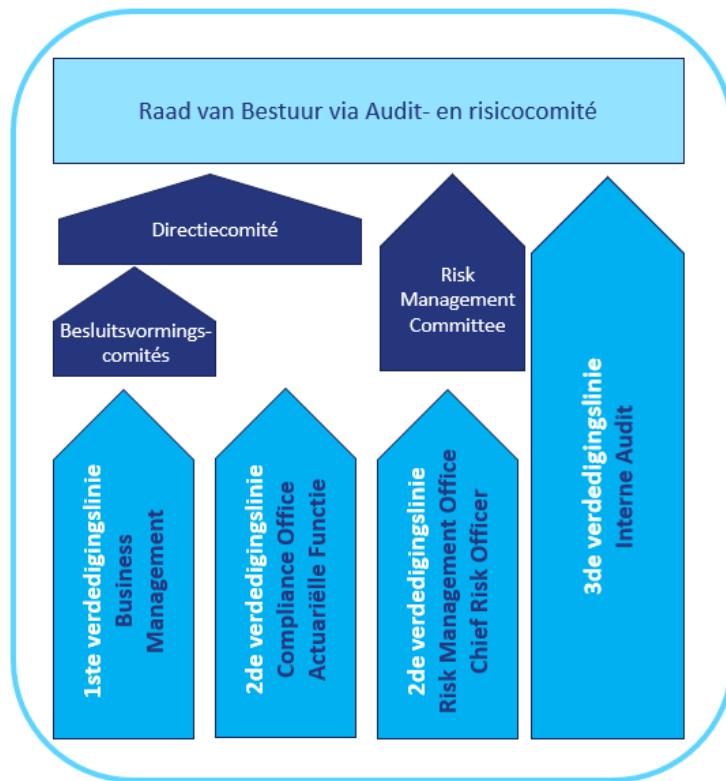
Raad van Bestuur via Audit- en risicocomité

Directiecomité

Besluitsvormingscomités

Risk Management Committee

1ste verdedigingslinie
Business Management

2de verdedigingslinie
Compliance Office
Actuariële Functie

2de verdedigingslinie
Risk Management Office
Chief Risk Officer

3de verdedigingslinie
Interne Audit